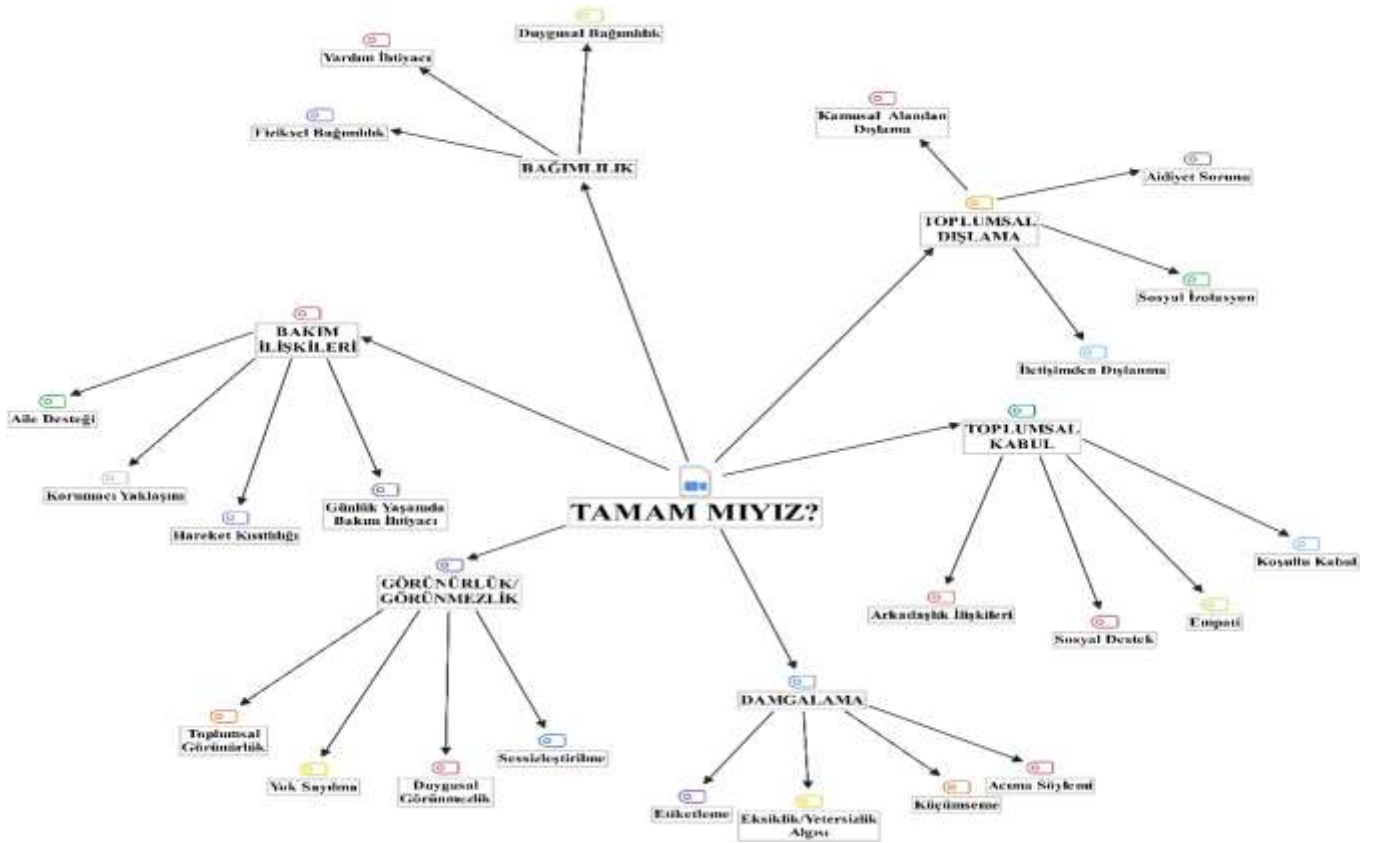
TAMAM MIYIZ?

BAĞIMLILIK

Duygusal Bağımlılık

Yardım İhtiyacı

Fiziksel Bağımlılık

TOPLUMSAL DIŞLAMA

Kamusal Alandan Dışlama

Aidiyet Sorunu

Sosyal İzolasyon

İletişimden Dışlanma

BAKIM İLİŞKİLERİ

Aile Desteği

Korumacı Yaklaşım

Hareket Kısıtlılığı

Günlük Yaşamda Bakım İhtiyacı

TOPLUMSAL KABUL

Koşullu Kabul

Arkadaşlık İlişkileri

Sosyal Destek

Empati

GÖRÜNÜRLÜK/ GÖRÜNMEZLİK

Toplumsal Görünürlük

Yok Sayılma

Duygusal Görünmezlik

Sessizleştirilme

DAMGALAMA

Etiketleme

Eksiklik/Yetersizlik Algısı

Küçümseme

Acıma Söylemi